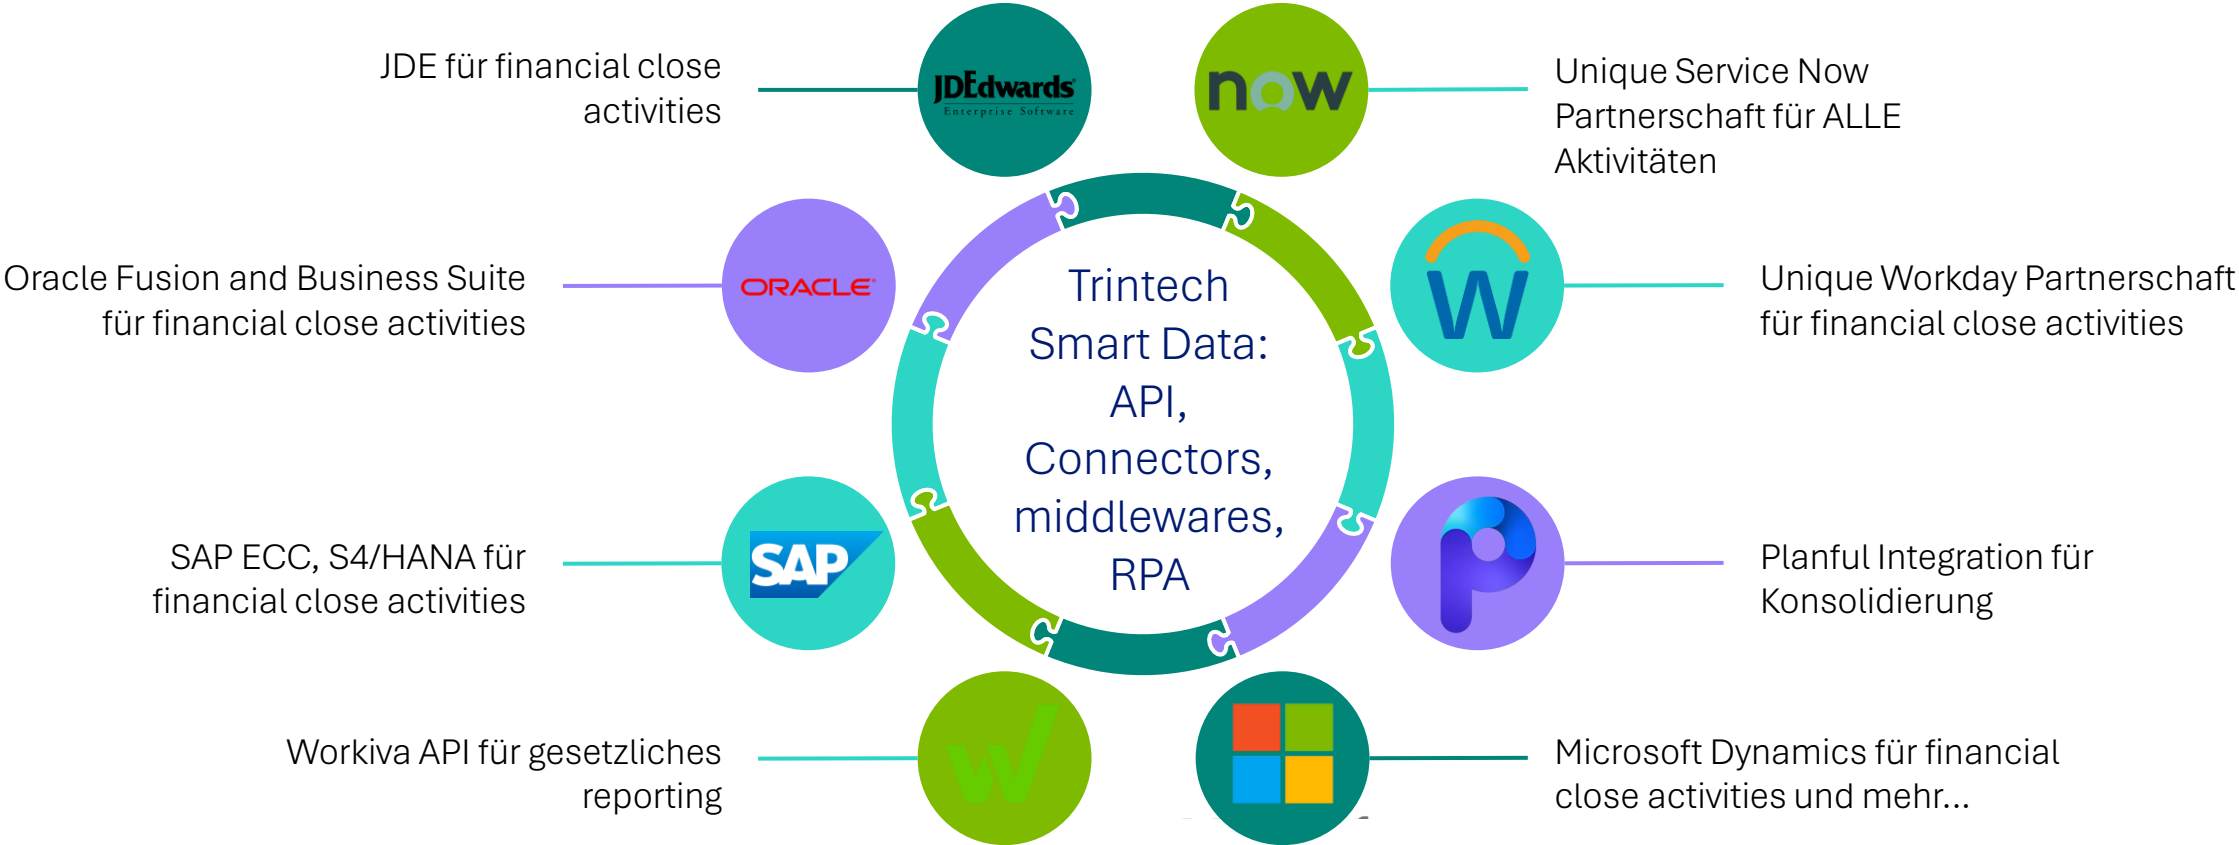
JDE für financial close activities

JDEdwards Enterprise Software

now

Unique Service Now Partnerschaft für ALLE Aktivitäten

Oracle Fusion and Business Suite für financial close activities

ORACLE

Trintech Smart Data: API, Connectors, middlewares, RPA

Unique Workday Partnerschaft für financial close activities

SAP ECC, S4/HANA für financial close activities

SAP

Planful Integration für Konsolidierung

Workiva API für gesetzliches reporting

Microsoft Dynamics für financial close activities und mehr...